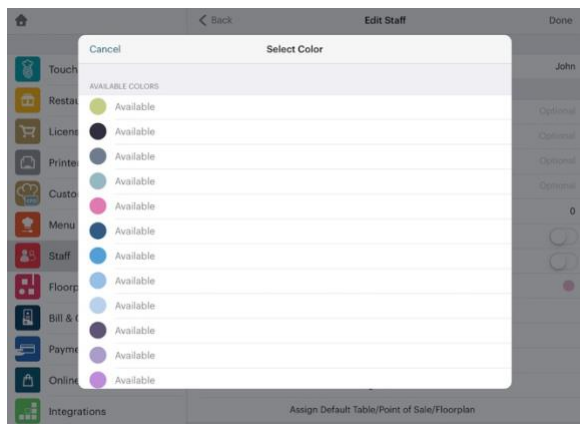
< Back

Edit Staff

Done

Touch

Resta

Licens

Printe

Custo

Menu

Staff

Floorp

Bill & C

Payme

Online

Integrations

John

Optional

Optional

Optional

Optional

0

Assign Default Table/Point of Sale/Floorplan

Cancel

Select Color

AVAILABLE COLORS

Available

Available

Available

Available

Available

Available

Available

Available

Available

Available

Available

Available